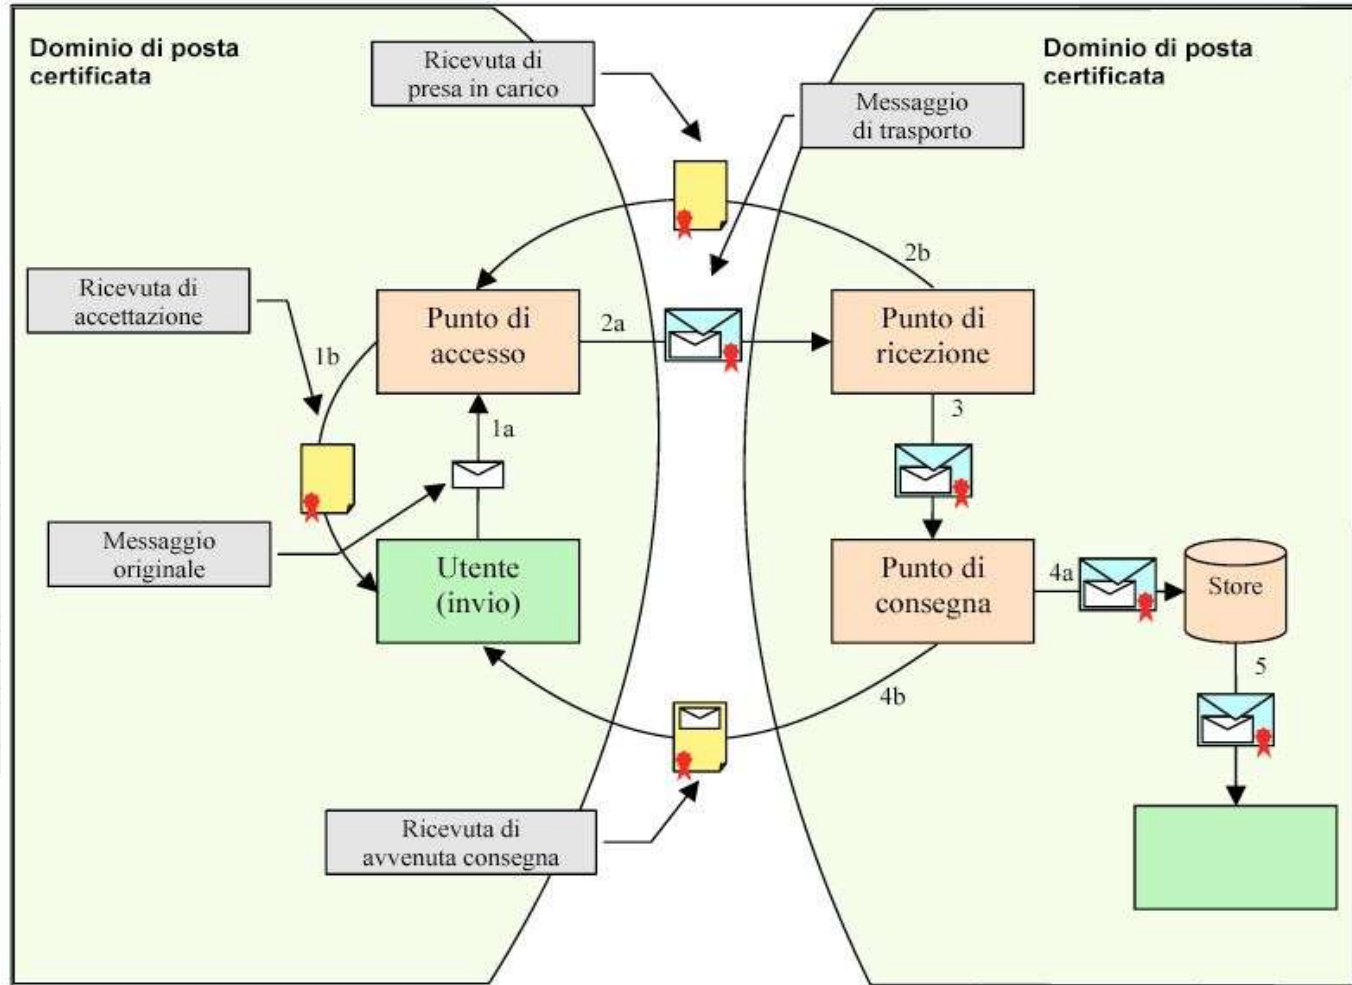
Dominio di posta certificata

Ricevuta di presa in carico

Messaggio di trasporto

Dominio di posta certificata

2b

Ricevuta di accettazione

Punto di accesso

2a

Punto di ricezione

1b

3

1a

Messaggio originale

Utente (invio)

Punto di consegna

4a

Store

5

4b

Ricevuta di avvenuta consegna